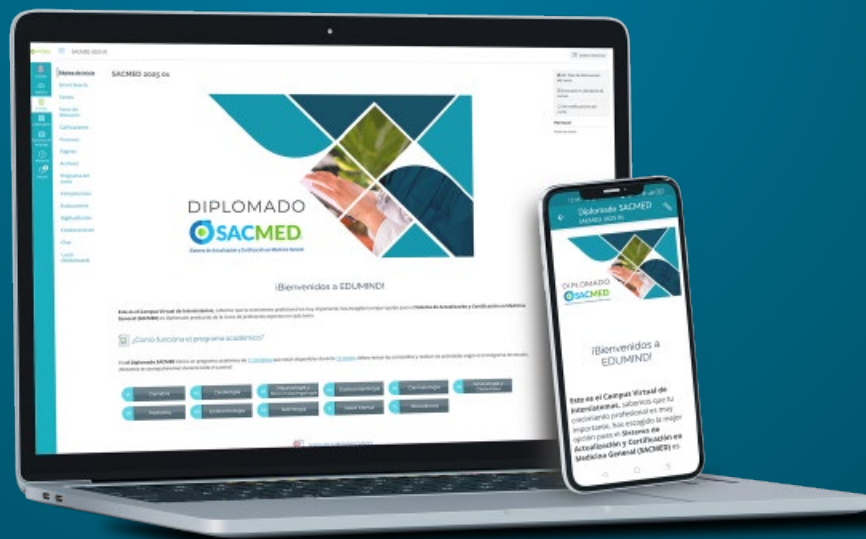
SACMED 2025 01

Página de inicio

DIPLOMADO

SACMED

Sistema de Actualización y Certificación en Medicina General

¡Bienvenidos a EDUMIND!

¿Cómo funciona el programa académico?

Cardiología

Dermatología

Gastroenterología

Ginecología

Pediatría

Endocrinología

Nefrología

Salud Mental

Neurociencias

Diplomado SACMED

SACMED 2025 01

DIPLOMADO

SACMED

¡Bienvenidos a EDUMIND!

Este es el Campus Virtual de Internlatemas, sabemos que tu crecimiento profesional es muy importante, has escogido la mejor opción para el Sistema de Actualización y Certificación en Medicina General (SACMED) es